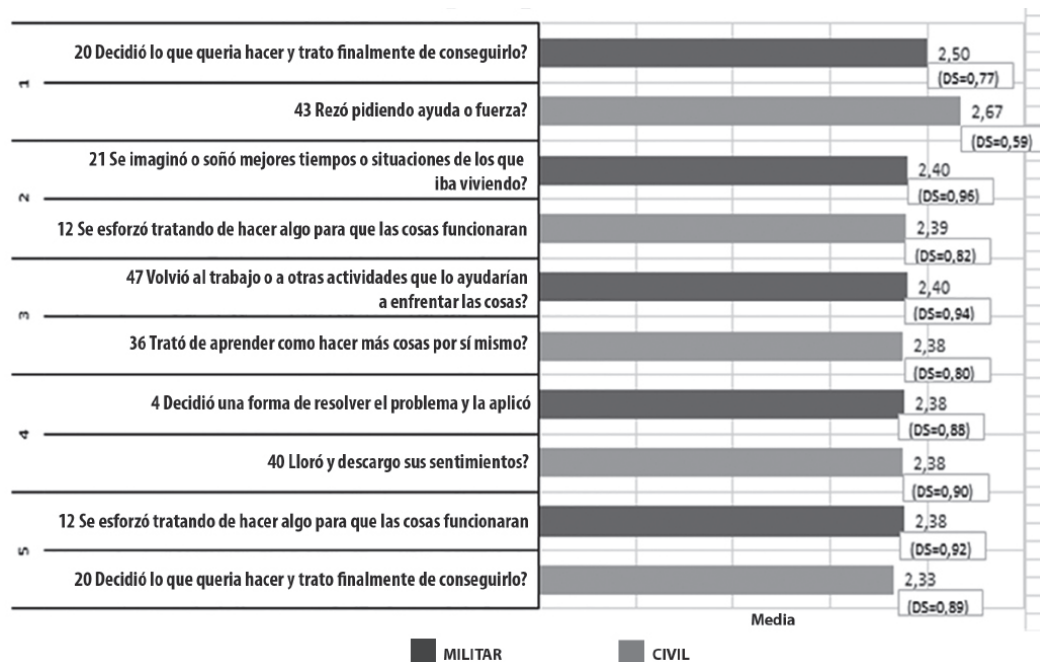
1

20 Decidió lo que queria hacer y trato finalmente de conseguirlo?
2,50 (DS=0,77)

43 Rezó pidiendo ayuda o fuerza?
2,67 (DS=0,59)

2

21 Se imaginó o soñó mejores tiempos o situaciones de los que iba viviendo?
2,40 (DS=0,96)

12 Se esforzó tratando de hacer algo para que las cosas funcionaran
2,39 (DS=0,82)

3

47 Volvió al trabajo o a otras actividades que lo ayudarían a enfrentar las cosas?
2,40 (DS=0,94)

36 Trató de aprender como hacer más cosas por sí mismo?
2,38 (DS=0,80)

4

4 Decidió una forma de resolver el problema y la aplicó
2,38 (DS=0,88)

40 Lloró y descargo sus sentimientos?
2,38 (DS=0,90)

5

12 Se esforzó tratando de hacer algo para que las cosas funcionaran
2,38 (DS=0,92)

20 Decidió lo que queria hacer y trato finalmente de conseguirlo?
2,33 (DS=0,89)

Media

MILITAR
CIVIL